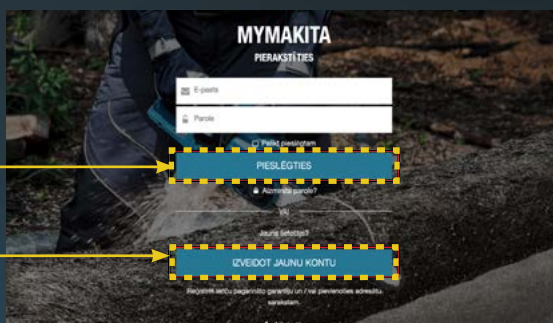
MYMAKITA
PIERAKSTĪTIES

E-pasts
Parole

Palikt pieslēgtam

PIESLĒGTIES

Aizmirsi paroli?

VAI

Jauns lietotājs?

IZVEIDOT JAUNU KONTU

Reģistrē savu pagarināto garantiju un / vai pievienoties adresātu sarakstam.